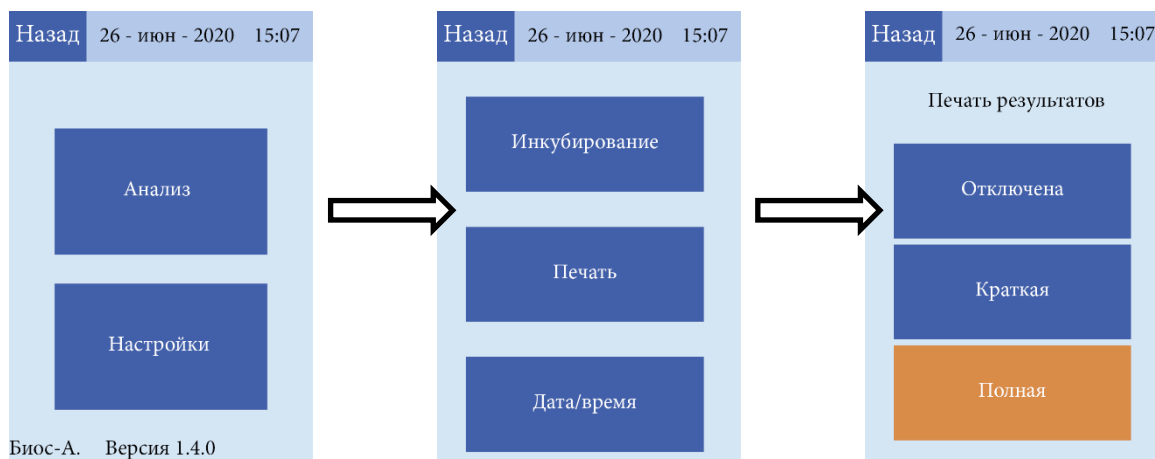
Назад 26 - июн - 2020 15:07

Анализ

Настройки

Биос-А. Версия 1.4.0

Назад 26 - июн - 2020 15:07

Инкубирование

Печать

Дата/время

Назад 26 - июн - 2020 15:07

Печать результатов

Отключена

Краткая

Полная